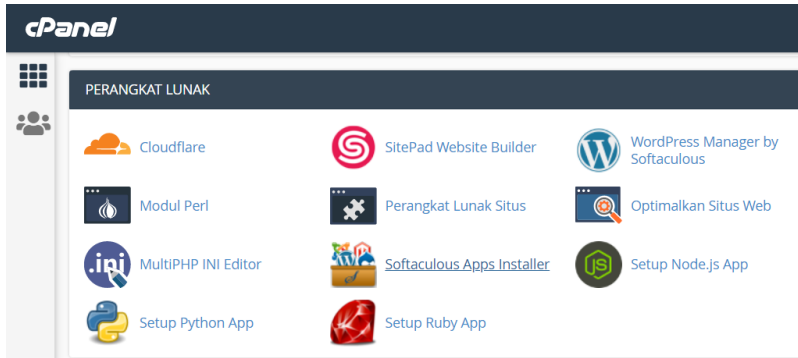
cPanel

PERANGKAT LUNAK

Cloudflare
SitePad Website Builder
WordPress Manager by Softaculous
Modul Perl
Perangkat Lunak Situs
Optimalkan Situs Web
.ini
MultiPHP INI Editor
Softaculous Apps Installer
JS
Setup Node.js App
Setup Python App
Setup Ruby App